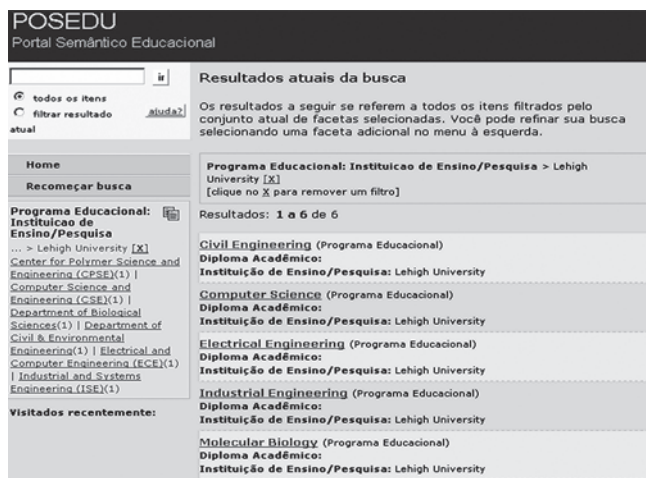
POSEDU
Portal Semântico Educacional

ir

todos os itens

filtrar resultado atual

ajuda?

Home

Recomeçar busca

Programa Educacional: Instituicao de Ensino/Pesquisa

... > Lehigh University [X]
Center for Polymer Science and Engineering (CPSE)(1) | Computer Science and Engineering (CSE)(1) | Department of Biological Sciences(1) | Department of Civil & Environmental Engineering(1) | Electrical and Computer Engineering (ECE)(1) | Industrial and Systems Engineering (ISE)(1)

Visitados recentemente:

Resultados atuais da busca

Os resultados a seguir se referem a todos os itens filtrados pelo conjunto atual de facetas selecionadas. Você pode refinar sua busca selecionando uma faceta adicional no menu à esquerda.

Programa Educacional: Instituicao de Ensino/Pesquisa > Lehigh University [X]
[clique no X para remover um filtro]

Resultados: 1 a 6 de 6

Civil Engineering (Programa Educacional)
Diploma Acadêmico:
Instituição de Ensino/Pesquisa: Lehigh University

Computer Science (Programa Educacional)
Diploma Acadêmico:
Instituição de Ensino/Pesquisa: Lehigh University

Electrical Engineering (Programa Educacional)
Diploma Acadêmico:
Instituição de Ensino/Pesquisa: Lehigh University

Industrial Engineering (Programa Educacional)
Diploma Acadêmico:
Instituição de Ensino/Pesquisa: Lehigh University

Molecular Biology (Programa Educacional)
Diploma Acadêmico:
Instituição de Ensino/Pesquisa: Lehigh University